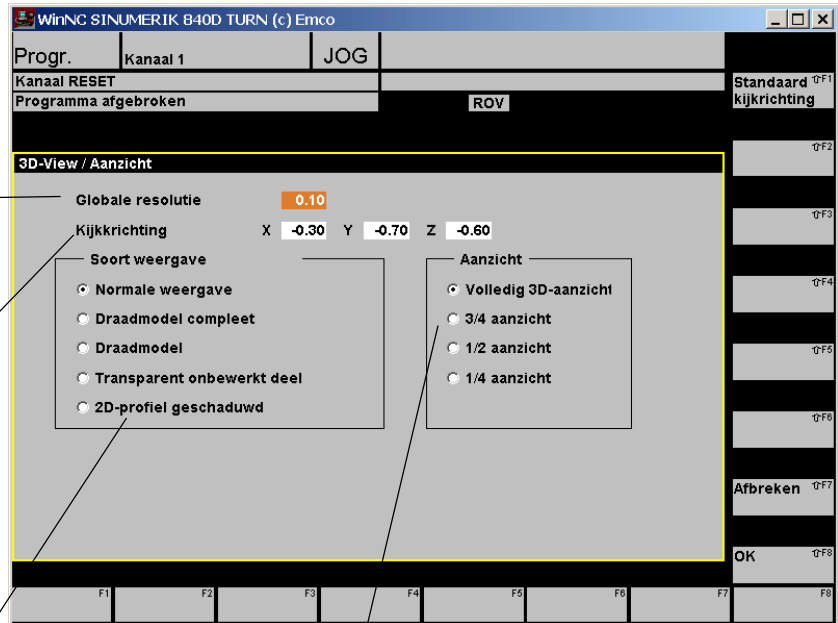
WinNC SINUMERIK 840D TURN (c) Emco

Progr. Kanaal 1 JOG

Kanaal RESET

Programma afgebroken

ROV

Standaard ⇧F1 kijkrichting

3D-View / Aanzicht

Globale resolutie 0.10

Kijkkrichting X -0.30 Y -0.70 Z -0.60

Soort weergave

Normale weergave

Draadmodel compleet

Draadmodel

Transparent onbewerkt deel

2D-profiel geschaduwd

Aanzicht

Volledig 3D-aanzicht

3/4 aanzicht

1/2 aanzicht

1/4 aanzicht

⇧F2

⇧F3

⇧F4

⇧F5

⇧F6

Afbreken ⇧F7

OK ⇧F8

F1 F2 F3 F4 F5 F6 F7 F8